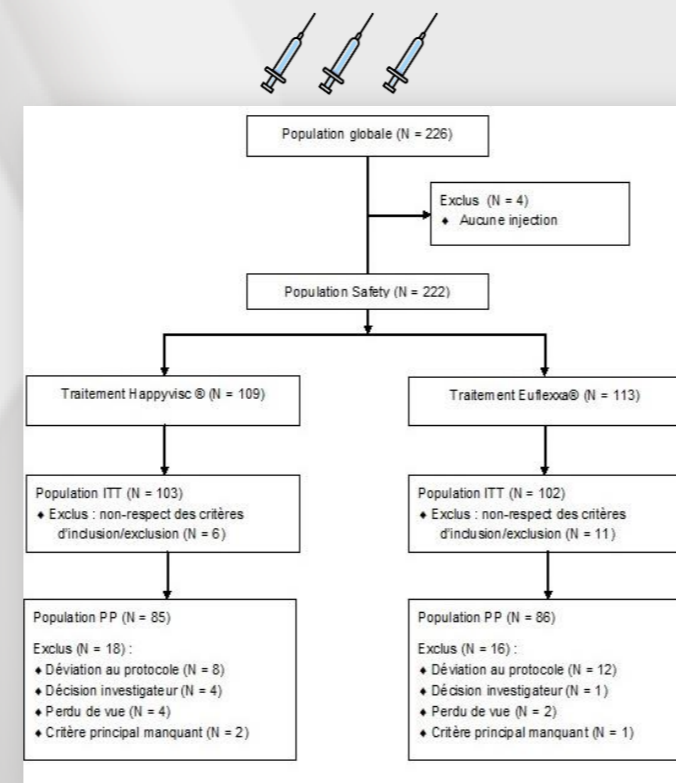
Population globale (N = 226)

Exclus (N = 4)
♦ Aucune injection

Population Safety (N = 222)

Traitement Happyvisc ® (N = 109)

Population ITT (N = 103)
♦ Exclus : non-respect des critères d'inclusion/exclusion (N = 6)

Population PP (N = 85)

Exclus (N = 18) :
♦ Déviation au protocole (N = 8)
♦ Décision investigateur (N = 4)
♦ Perdu de vue (N = 4)
♦ Critère principal manquant (N = 2)

Traitement Euflexxa® (N = 113)

Population ITT (N = 102)
♦ Exclus : non-respect des critères d'inclusion/exclusion (N = 11)

Population PP (N = 86)

Exclus (N = 16) :
♦ Déviation au protocole (N = 12)
♦ Décision investigateur (N = 1)
♦ Perdu de vue (N = 2)
♦ Critère principal manquant (N = 1)